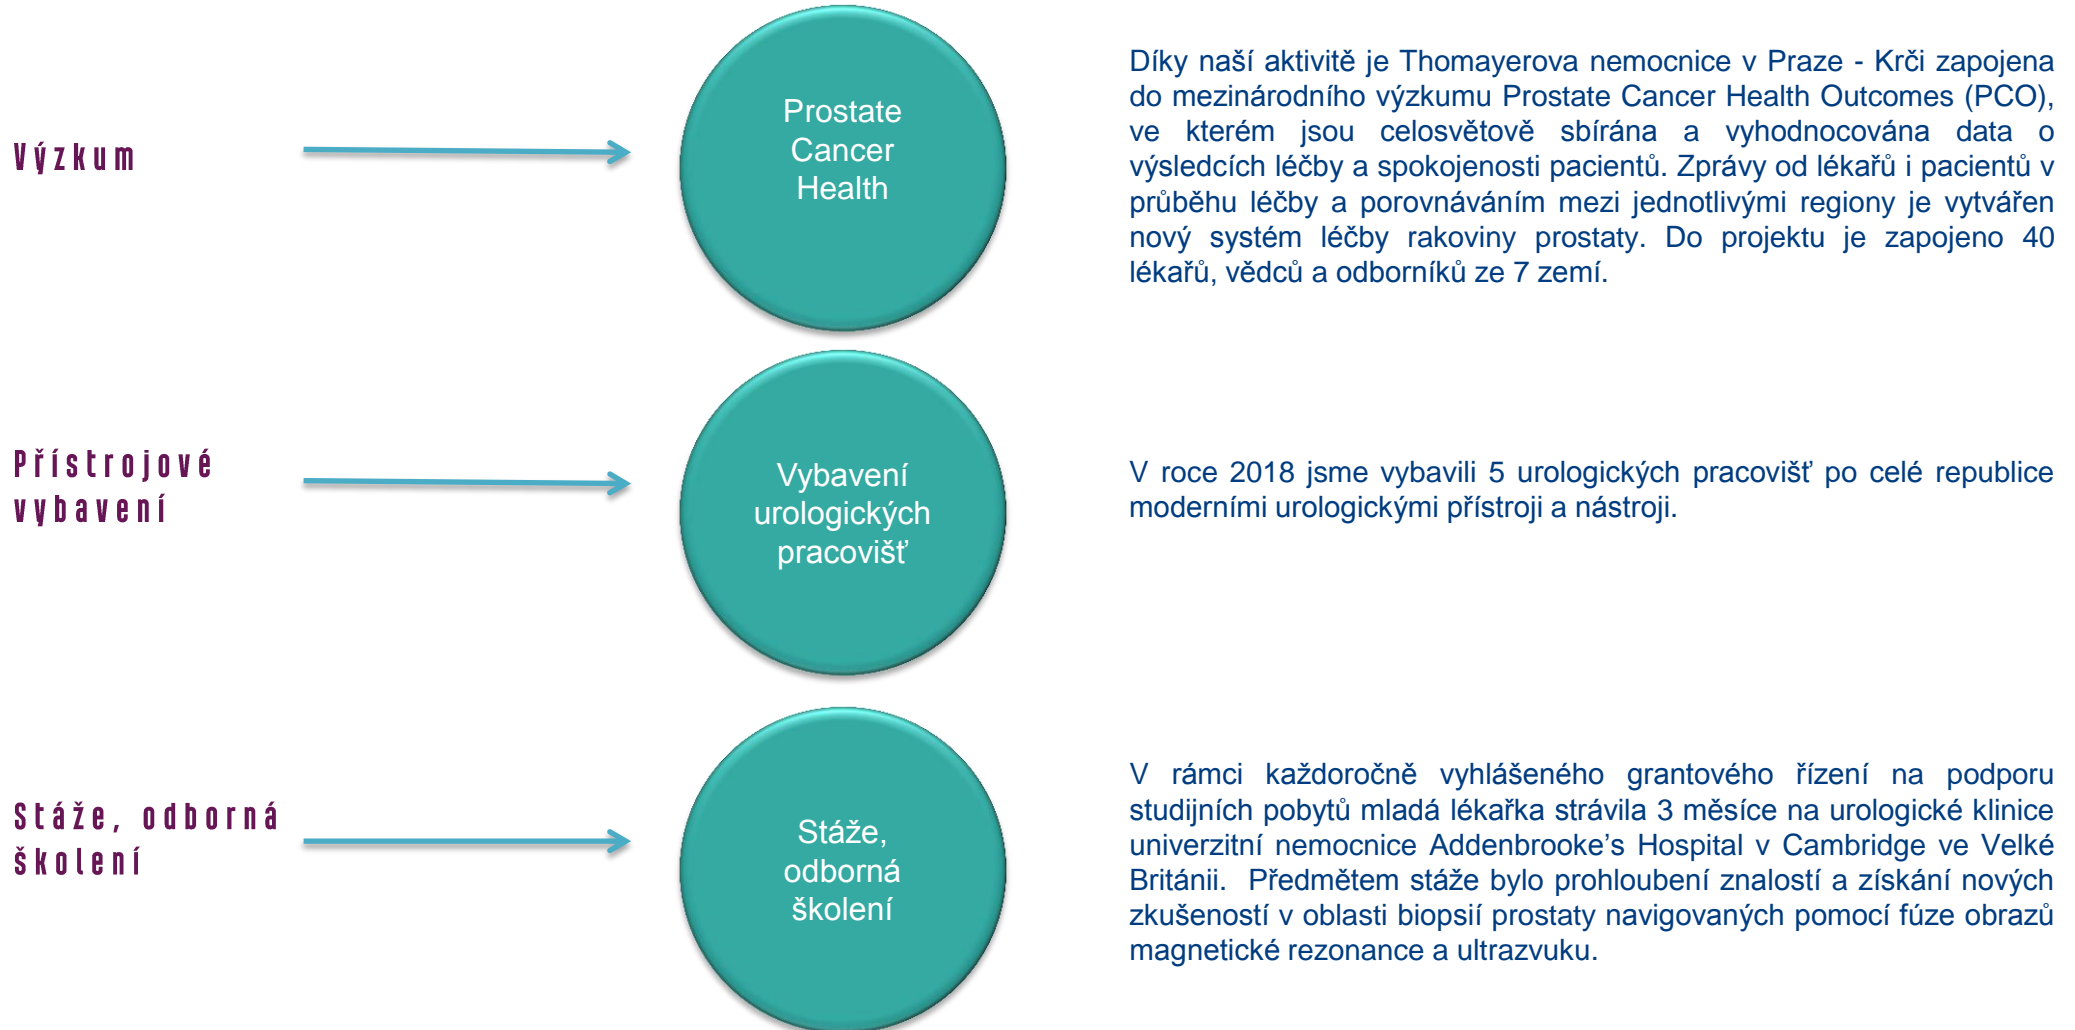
Výzkum

Prostate Cancer Health

Díky naší aktivitě je Thomayerova nemocnice v Praze - Krči zapojena do mezinárodního výzkumu Prostate Cancer Health Outcomes (PCO), ve kterém jsou celosvětově sbírána a vyhodnocována data o výsledcích léčby a spokojenosti pacientů. Zprávy od lékařů i pacientů v průběhu léčby a porovnáváním mezi jednotlivými regiony je vytvářen nový systém léčby rakoviny prostaty. Do projektu je zapojeno 40 lékařů, vědců a odborníků ze 7 zemí.

Přístrojové vybavení

Vybavení urologických pracovišť

V roce 2018 jsme vybavili 5 urologických pracovišť po celé republice moderními urologickými přístroji a nástroji.

Stáže, odborná školení

Stáže, odborná školení

V rámci každoročně vyhlášeného grantového řízení na podporu studijních pobytů mladá lékařka strávila 3 měsíce na urologické klinice univerzitní nemocnice Addenbrooke's Hospital v Cambridge ve Velké Británii. Předmětem stáže bylo prohloubení znalostí a získání nových zkušeností v oblasti biopsií prostaty navigovaných pomocí fúze obrazů magnetické rezonance a ultrazvuku.